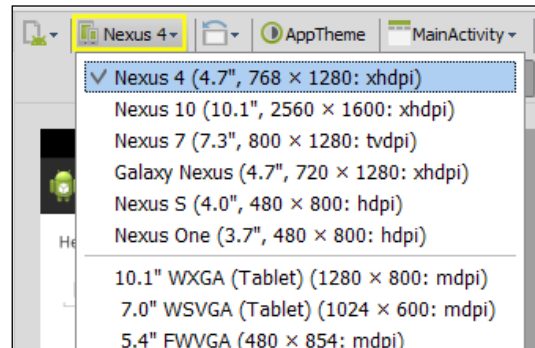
Nexus 4 AppTheme MainActivity

Nexus 4 (4.7", 768 × 1280: xhdpi)
Nexus 10 (10.1", 2560 × 1600: xhdpi)
Nexus 7 (7.3", 800 × 1280: tvdpi)
Galaxy Nexus (4.7", 720 × 1280: xhdpi)
Nexus S (4.0", 480 × 800: hdpi)
Nexus One (3.7", 480 × 800: hdpi)
10.1" WXGA (Tablet) (1280 × 800: mdpi)
7.0" WSVGA (Tablet) (1024 × 600: mdpi)
5.4" FWVGA (480 × 854: mdpi)

He